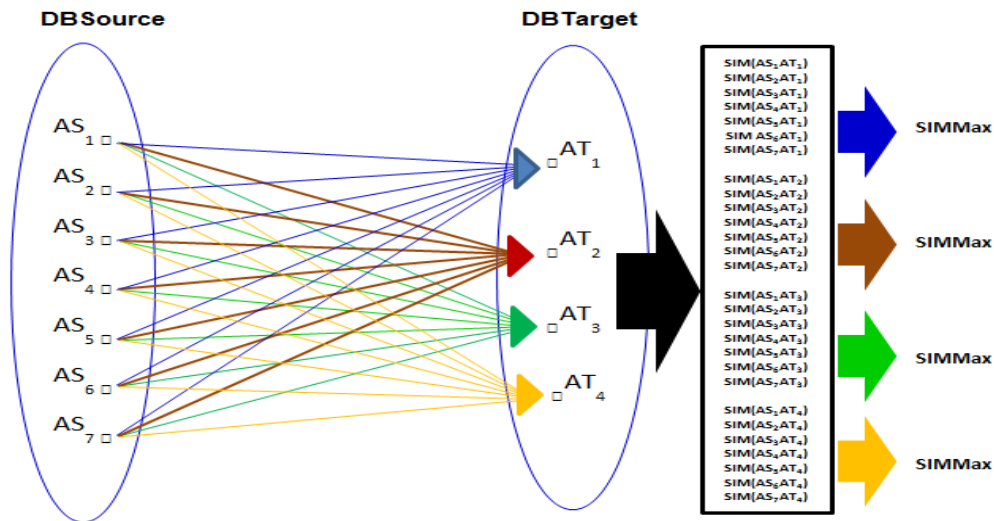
DBSource

DBTarget

$AS_1$
$AS_2$
$AS_3$
$AS_4$
$AS_5$
$AS_6$
$AS_7$

$AT_1$
$AT_2$
$AT_3$
$AT_4$

SIM($AS_1AT_1$)
SIM($AS_2AT_1$)
SIM($AS_3AT_1$)
SIM($AS_4AT_1$)
SIM($AS_5AT_1$)
SIM $AS_6AT_1$)
SIM($AS_7AT_1$)

SIM($AS_1AT_2$)
SIM($AS_2AT_2$)
SIM($AS_3AT_2$)
SIM($AS_4AT_2$)
SIM($AS_5AT_2$)
SIM($AS_6AT_2$)
SIM($AS_7AT_2$)

SIM($AS_1AT_3$)
SIM($AS_2AT_3$)
SIM($AS_3AT_3$)
SIM($AS_4AT_3$)
SIM($AS_5AT_3$)
SIM($AS_6AT_3$)
SIM($AS_7AT_3$)

SIM($AS_1AT_4$)
SIM($AS_2AT_4$)
SIM($AS_3AT_4$)
SIM($AS_4AT_4$)
SIM($AS_5AT_4$)
SIM($AS_6AT_4$)
SIM($AS_7AT_4$)

SIMMax
SIMMax
SIMMax
SIMMax